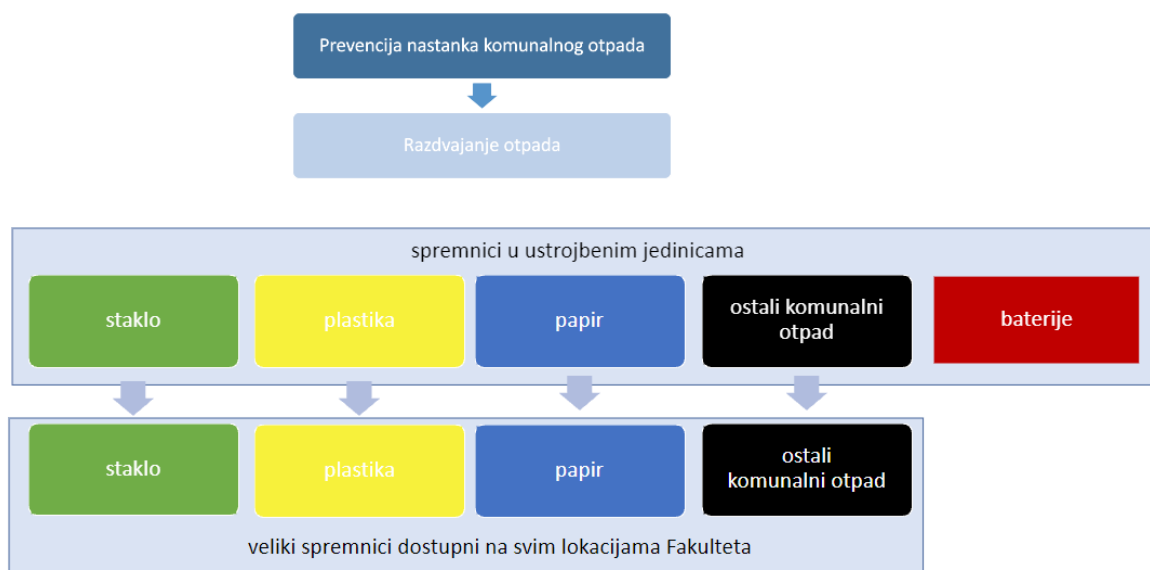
Prevencija nastanka komunalnog otpada

Razdvajanje otpada

spremnici u ustrojbenim jedinicama

staklo

plastika

papir

ostali komunalni otpad

baterije

staklo

plastika

papir

ostali komunalni otpad

veliki spremnici dostupni na svim lokacijama Fakulteta